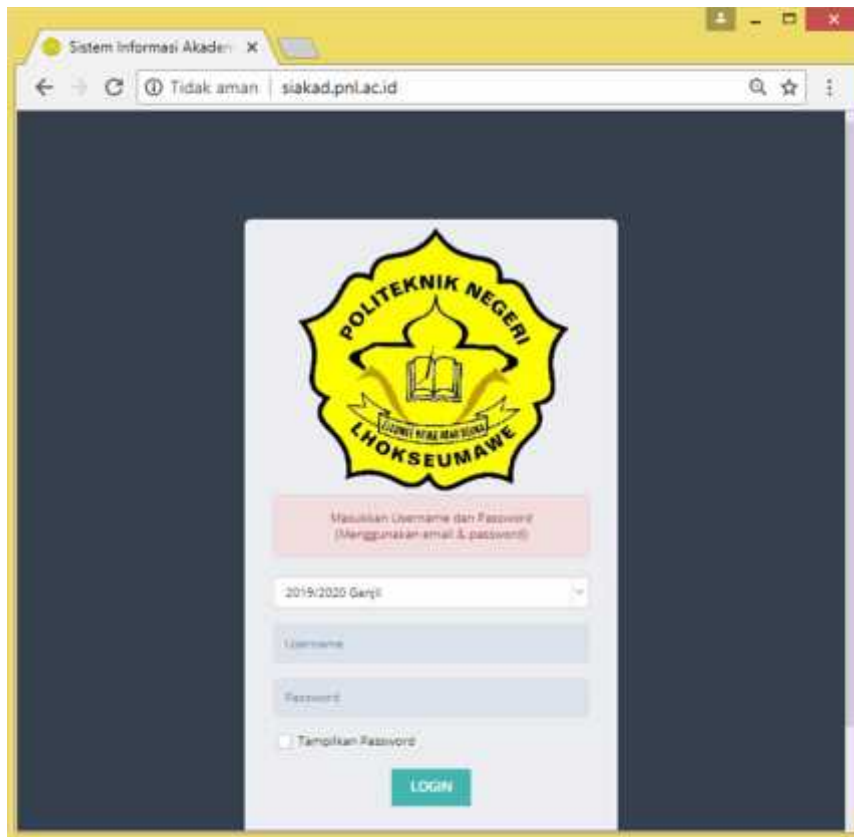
Sistem Informasi Akaden ×

Tidak aman | siakad.pnl.ac.id

POLITEKNIK NEGERI
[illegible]
LHOKSEUMAWE

Masukkan Username dan Password
(Menggunakan email & password)

2019/2020 Ganjil

Username

Password

Tampilkan Password

LOGIN